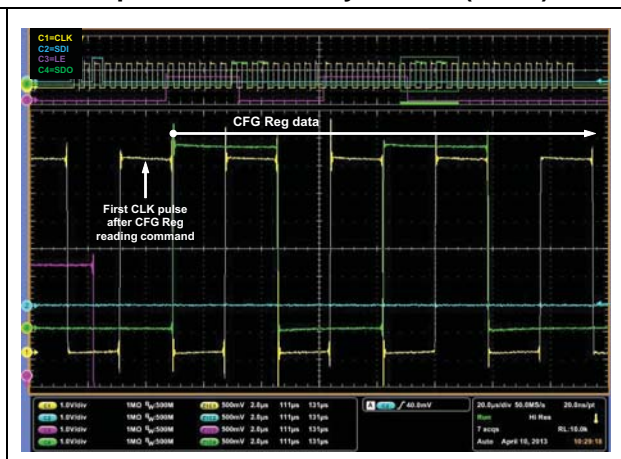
C1=CLK
C2=SDI
C3=LE
C4=SDO

CFG Reg data

First CLK pulse after CFG Reg reading command

C1 1.0V/div 1MΩ $B_W$:500M C1 500mV 2.8µs 111µs 131µs
C2 1.0V/div 1MΩ $B_W$:500M C2 500mV 2.8µs 111µs 131µs
C3 1.0V/div 1MΩ $B_W$:500M C3 500mV 2.8µs 111µs 131µs
C4 1.0V/div 1MΩ $B_W$:500M C4 500mV 2.8µs 111µs 131µs

A C1 ∫ 40.8mV

20.0µs/div 50.0MS/s 20.0ns/pt
Run Hi Res
7 acqs RL:15.0k
Auto April 10, 2013 10:29:18